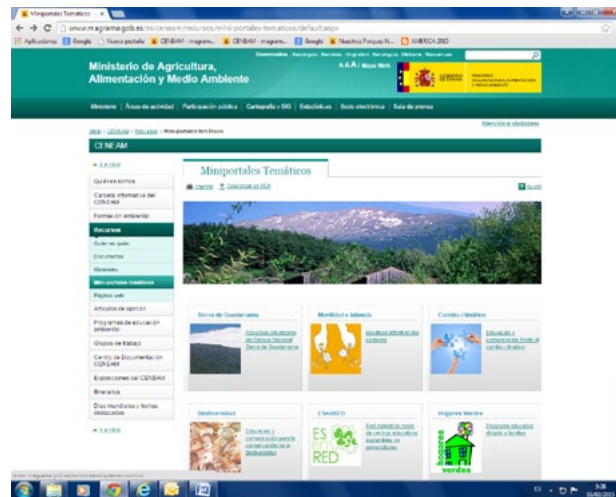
Miniportales Temáticos

www.magrama.gob.es/es/ceneam/recursos/mini-portales-tematicos/default.aspx

Aplicaciones | Google | Nueva pestaña | CENEAM - magrama... | CENEAM - magrama... | Google | Nuestros Parques N... | AMERICA 2015

Ministerio de Agricultura, Alimentación y Medio Ambiente

A A A | Mapa Web

GOBIERNO DE ESPAÑA | MINISTERIO DE AGRICULTURA, ALIMENTACIÓN Y MEDIO AMBIENTE

Ministerio | Áreas de actividad | Participación pública | Cartografía y SIG | Estadísticas | Sede electrónica | Sala de prensa

Inicio > CENEAM > Recursos > Mini-portales temáticos

Atención al ciudadano

CENEAM

Quiénes somos

Cartelera informativa del CENEAM

Formación ambiental

Recursos

Quién es quién

Documentos

Materiales

Mini-portales temáticos

Páginas web

Artículos de opinión

Programas de educación ambiental

Grupos de trabajo

Centro de Documentación CENEAM

Exposiciones del CENEAM

Itinerarios

Días mundiales y fechas destacadas

Miniportales Temáticos

Imprimir | Descargar en PDF

Sierra de Guadarrama

Recursos del entorno del Parque Nacional Sierra de Guadarrama

Movilidad e infancia

Movilidad infantil en los entornos

Cambio climático

Educación y comunicación frente al cambio climático

Biodiversidad

Educación y comunicación para la conservación de la biodiversidad

ESenRED

Red estatal de redes de centros educativos sostenibles

Hogares Verdes

Programa educativo dirigido a familias

ES RED

hogares verdes

9:38
05/02/2015